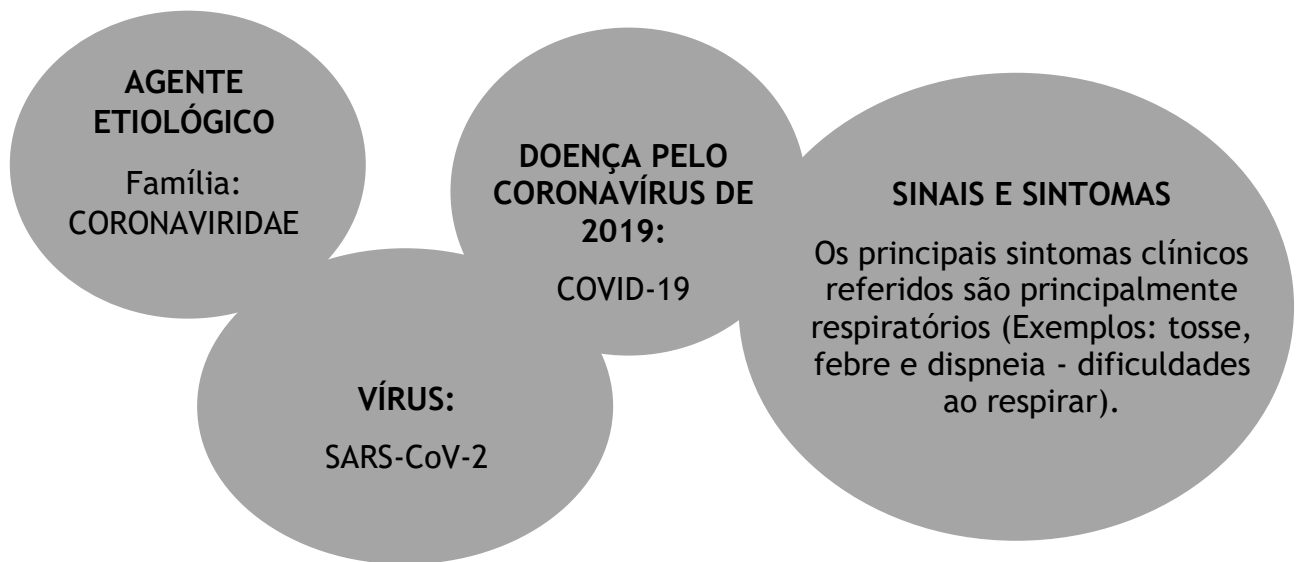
AGENTE ETIOLÓGICO

Família: CORONAVIRIDAE

VÍRUS:

SARS-CoV-2

DOENÇA PELO CORONAVÍRUS DE 2019:

COVID-19

SINAIS E SINTOMAS

Os principais sintomas clínicos referidos são principalmente respiratórios (Exemplos: tosse, febre e dispneia - dificuldades ao respirar).